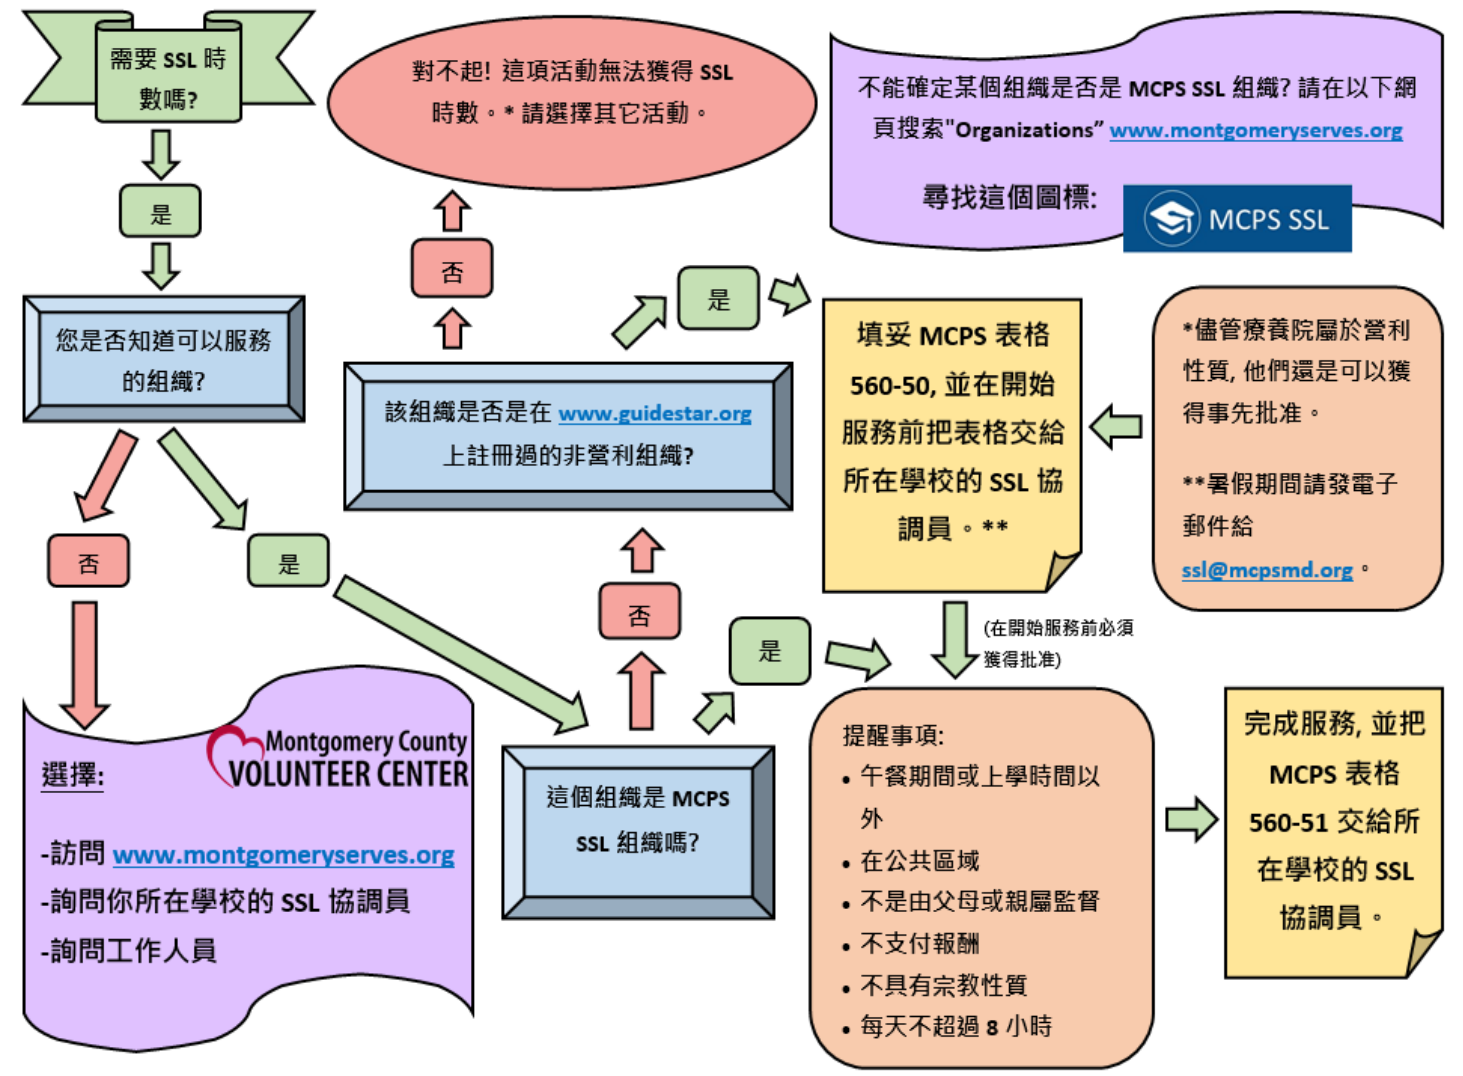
需要 SSL 時數嗎?

是

您是否知道可以服務的組織?

否

是

選擇:

Montgomery County VOLUNTEER CENTER

-訪問 www.montgomeryserves.org
-詢問你所在學校的 SSL 協調員
-詢問工作人員

對不起! 這項活動無法獲得 SSL 時數。* 請選擇其它活動。

否

是

該組織是否是在 www.guidestar.org 上註冊過的非營利組織?

否

是

這個組織是 MCPS SSL 組織嗎?

不能確定某個組織是否是 MCPS SSL 組織? 請在以下網頁搜索"Organizations" www.montgomeryserves.org

尋找這個圖標:

MCPS SSL

填妥 MCPS 表格 560-50, 並在開始服務前把表格交給所在學校的 SSL 協調員。**

*儘管療養院屬於營利性質, 他們還是可以獲得事先批准。

**暑假期間請發電子郵件給 ssl@mcpsmd.org。

(在開始服務前必須獲得批准)

提醒事項:
• 午餐期間或上學時間以外
• 在公共區域
• 不是由父母或親屬監督
• 不支付報酬
• 不具有宗教性質
• 每天不超過 8 小時

完成服務, 並把 MCPS 表格 560-51 交給所在學校的 SSL 協調員。